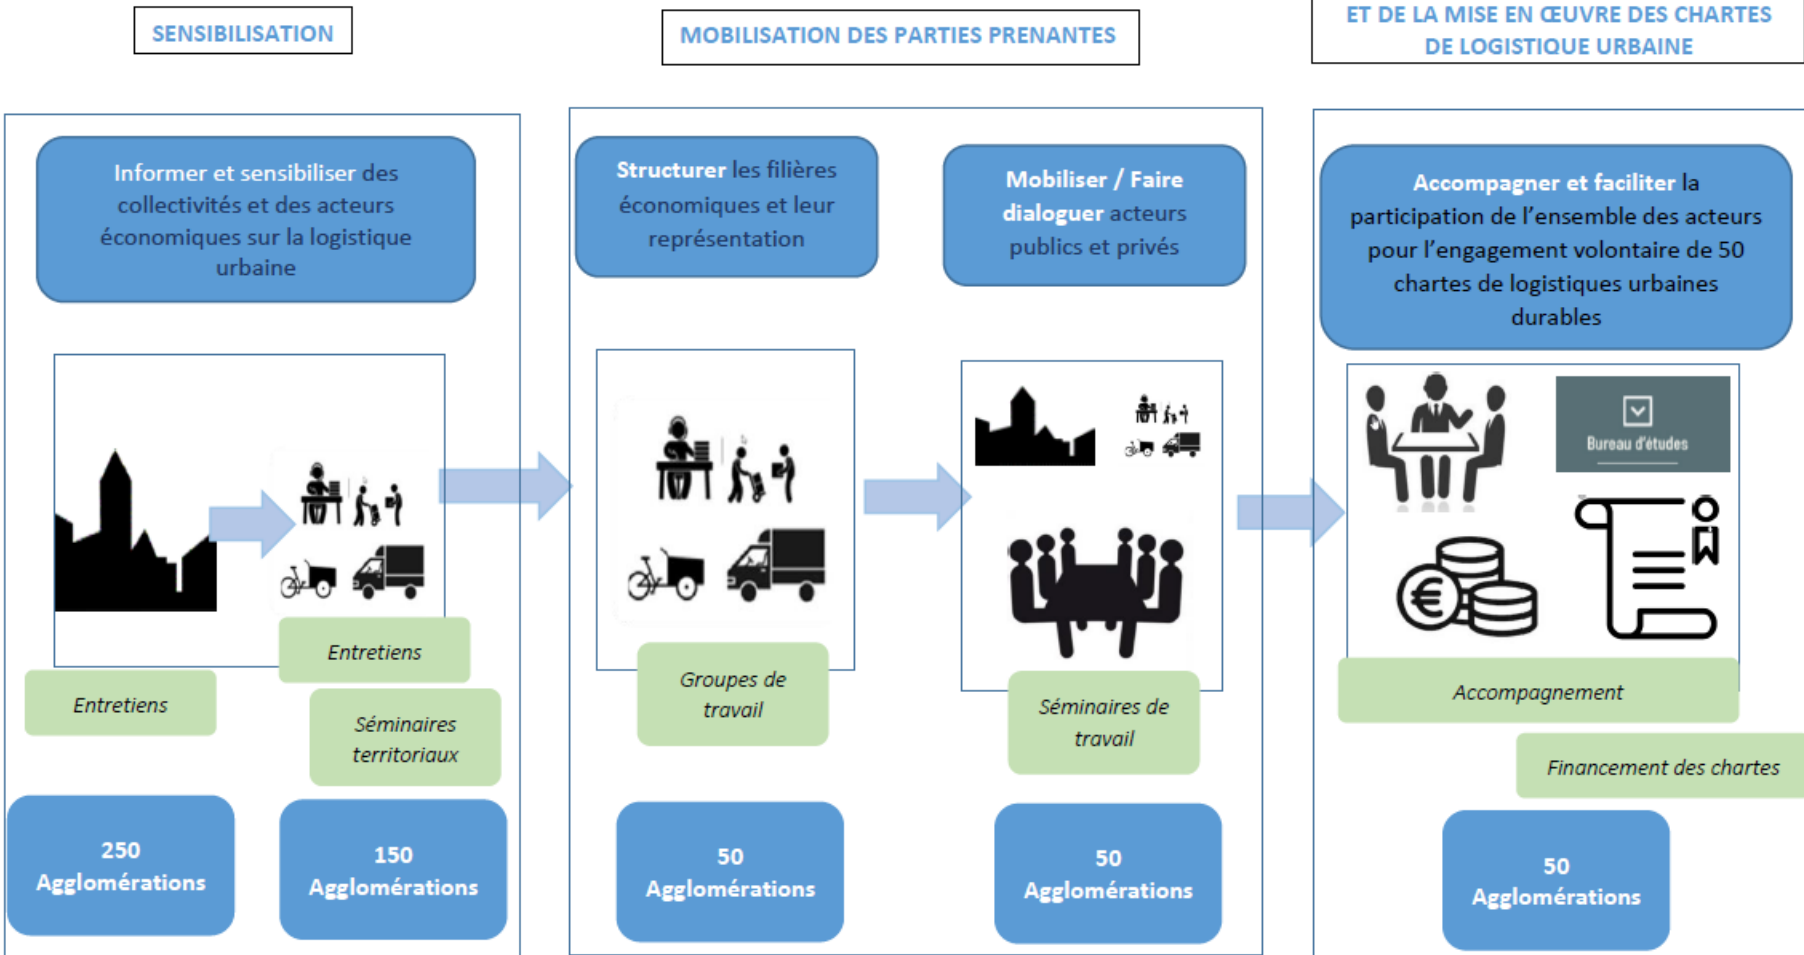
SENSIBILISATION

MOBILISATION DES PARTIES PRENANTES

ET DE LA MISE EN ŒUVRE DES CHARTES DE LOGISTIQUE URBAINE

Informer et sensibiliser des collectivités et des acteurs économiques sur la logistique urbaine

Entretiens

Entretiens

Séminaires territoriaux

250 Agglomérations

150 Agglomérations

Structurer les filières économiques et leur représentation

Groupes de travail

50 Agglomérations

Mobiliser / Faire dialoguer acteurs publics et privés

Séminaires de travail

50 Agglomérations

Accompagner et faciliter la participation de l'ensemble des acteurs pour l'engagement volontaire de 50 chartes de logistiques urbaines durables

Bureau d'études

Accompagnement

Financement des chartes

50 Agglomérations